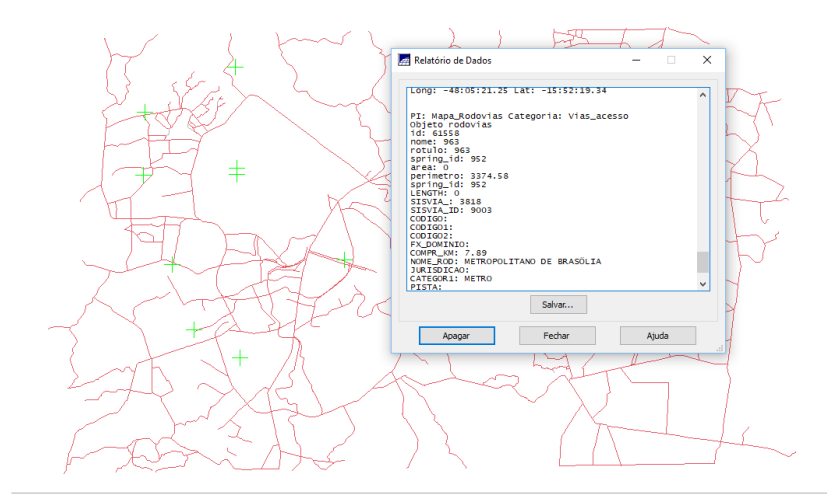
Relatório de Dados

Long: -48:05:21.25 Lat: -15:52:19.34

PI: Mapa_Rodovias Categoria: Vias_acesso
Objeto rodovias
id: 61558
nome: 963
rotulo: 963
spring_id: 952
area: 0
perimetro: 3374.58
spring_id: 952
LENGTH: 0
SISVIA_: 3818
SISVIA_ID: 9003
CODIGO:
CODIGO1:
CODIGO2:
FX_DOMINIO:
COMPR_KM: 7.89
NOME_ROD: METROPOLITANO DE BRASÖLIA
JURISDICAO:
CATEGORI: METRO
PISTA:

Salvar...

Apagar
Fechar
Ajuda